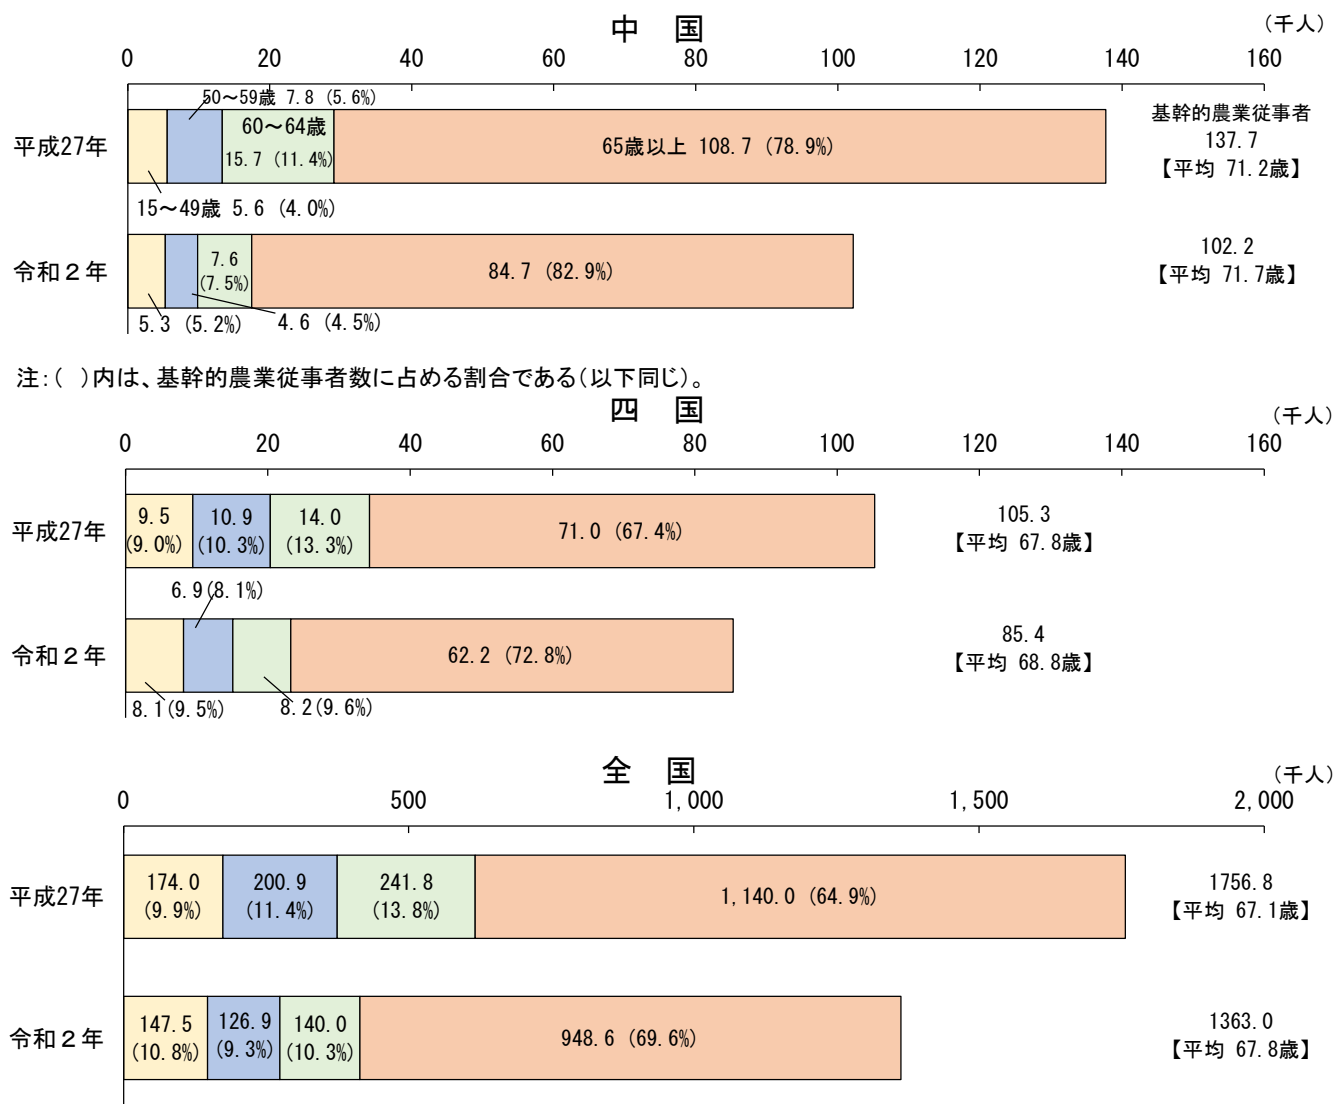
中　国
（千人）
0 20 40 60 80 100 120 140 160

50～59歳 7.8（5.6%）
平成27年
60～64歳 15.7（11.4%）
65歳以上 108.7（78.9%）
基幹的農業従事者 137.7【平均 71.2歳】
15～49歳 5.6（4.0%）

令和２年
7.6（7.5%）
84.7（82.9%）
102.2【平均 71.7歳】
5.3（5.2%）
4.6（4.5%）

注:（ ）内は、基幹的農業従事者数に占める割合である（以下同じ）。

四　国
（千人）
0 20 40 60 80 100 120 140 160

平成27年
9.5（9.0%）
10.9（10.3%）
14.0（13.3%）
71.0（67.4%）
105.3【平均 67.8歳】

6.9（8.1%）
令和２年
62.2（72.8%）
85.4【平均 68.8歳】
8.1（9.5%）
8.2（9.6%）

全　国
（千人）
0 500 1,000 1,500 2,000

平成27年
174.0（9.9%）
200.9（11.4%）
241.8（13.8%）
1,140.0（64.9%）
1756.8【平均 67.1歳】

令和２年
147.5（10.8%）
126.9（9.3%）
140.0（10.3%）
948.6（69.6%）
1363.0【平均 67.8歳】